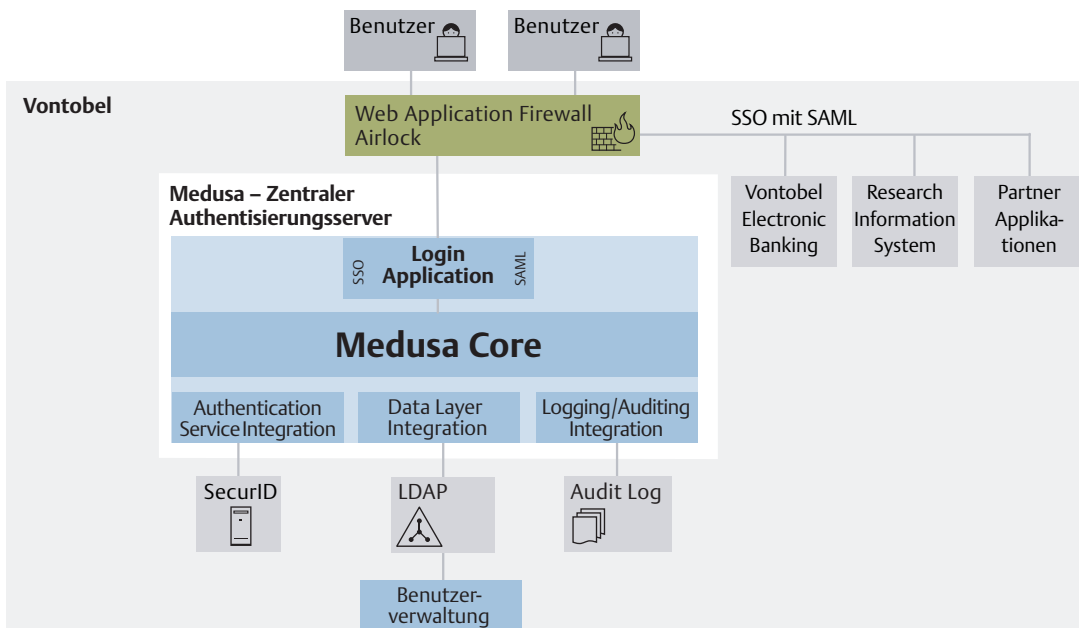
Benutzer

Benutzer

Vontobel

Web Application Firewall
Airlock

SSO mit SAML

Vontobel Electronic Banking

Research Information System

Partner Applikationen

Medusa – Zentraler Authentisierungsserver

SSO

Login Application

SAML

Medusa Core

Authentication Service Integration

Data Layer Integration

Logging/Auditing Integration

SecurID

LDAP

Audit Log

Benutzerverwaltung